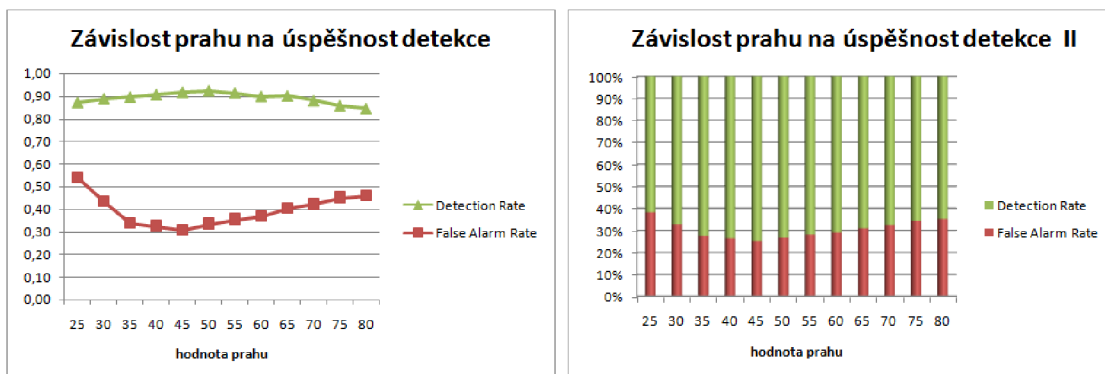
Závislost prahu na úspěšnost detekce

1,00
0,90
0,80
0,70
0,60
0,50
0,40
0,30
0,20
0,10
0,00

25 30 35 40 45 50 55 60 65 70 75 80

hodnota prahu

Detection Rate
False Alarm Rate

Závislost prahu na úspěšnost detekce II

100%
90%
80%
70%
60%
50%
40%
30%
20%
10%
0%

25 30 35 40 45 50 55 60 65 70 75 80

hodnota prahu

Detection Rate
False Alarm Rate